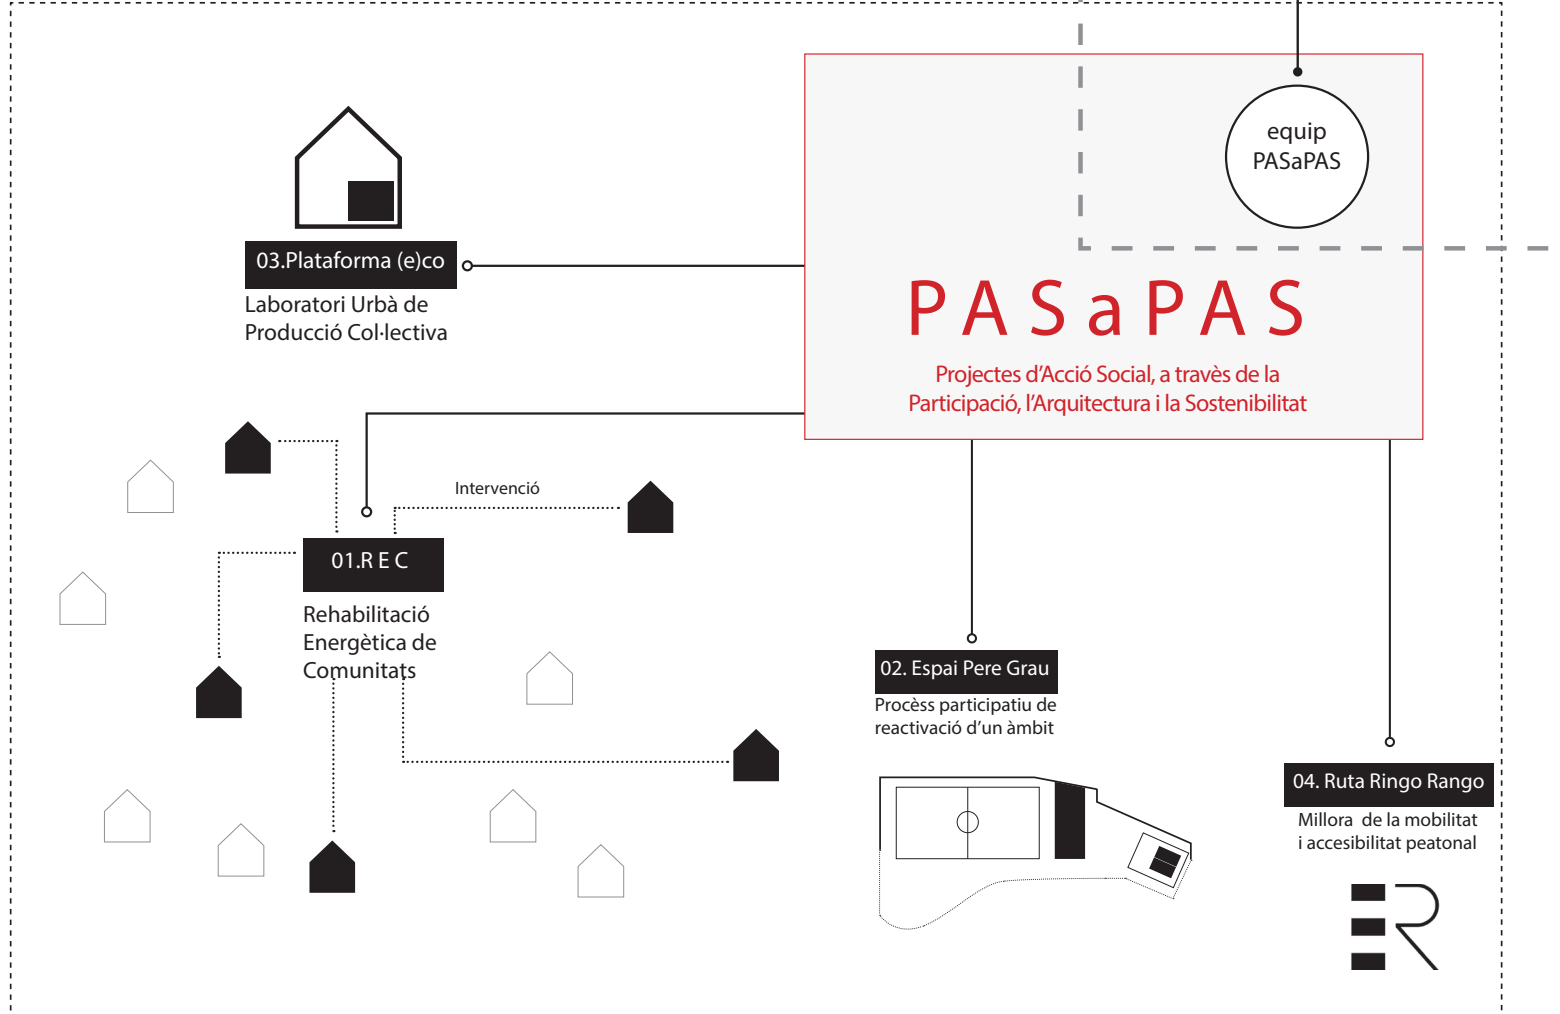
equip PASaPAS

03.Plataforma (e)co

Laboratori Urbà de Producció Col·lectiva

PASaPAS

Projectes d'Acció Social, a través de la Participació, l'Arquitectura i la Sostenibilitat

Intervenció

01.R E C

Rehabilitació Energètica de Comunitats

02. Espai Pere Grau

Procès participatiu de reactivació d'un àmbit

04. Ruta Ringo Rango

Millora de la mobilitat i accesibilitat peatonal